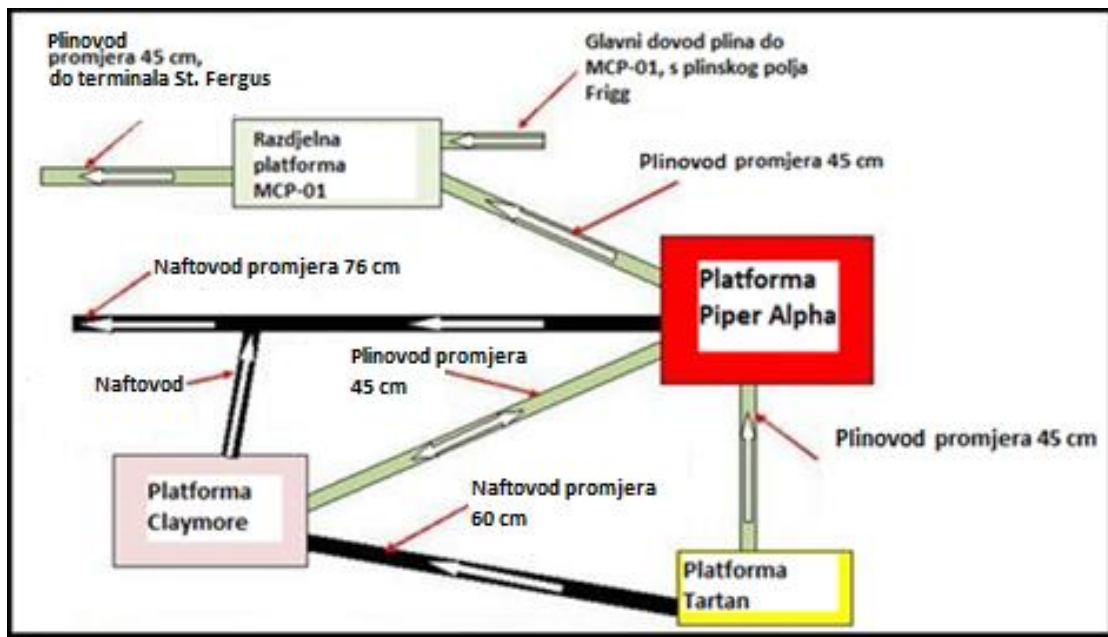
Plinovod
promjera 45 cm,
do terminala St. Fergus

Glavni dovod plina do MCP-01, s plinskog polja Frigg

Razdjelna platforma MCP-01

Plinovod promjera 45 cm

Naftovod promjera 76 cm

Platforma Piper Alpha

Naftovod

Plinovod promjera 45 cm

Plinovod promjera 45 cm

Platforma Claymore

Naftovod promjera 60 cm

Platforma Tartan